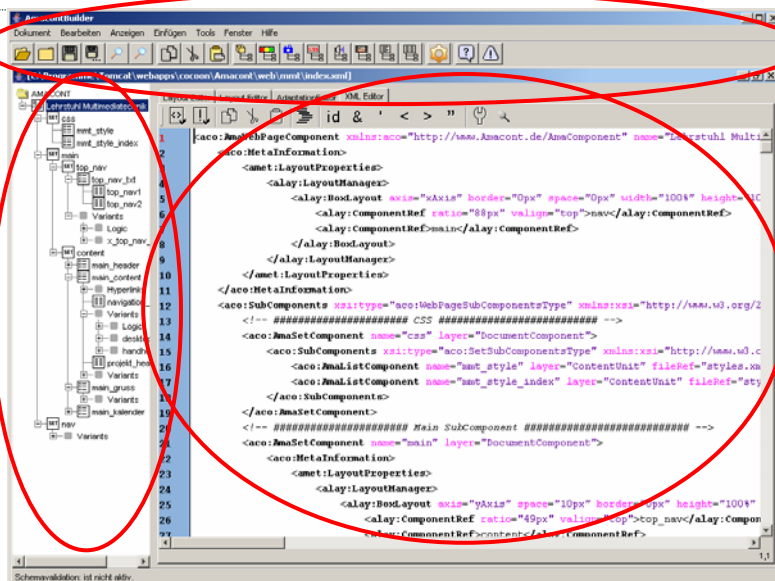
AmacontBuilder

Dokument Bearbeiten Anzeigen Einfügen Tools Fenster Hilfe

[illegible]\Programme\Tomcat\webapps\cocoon\Amacont\web\mmt\index.xml]

AMACONT
Lehrstuhl Multimediatechnik
css
mmt_style
mmt_style_index
main
top_nav
top_nav_txt
top_nav1
top_nav2
Variants
Logic
x_top_nav_
content
main_header
main_content
Hyperlinks
navigation_
Variants
Logic
deskt
handh
projekt_hea
Variants
main_gruss
Variants
main_kalender
nav
Variants

Layout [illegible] | Layout Editor | Adaptation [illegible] | XML Editor

id & ' < > "

1 <aco:AmaWebPageComponent xmlns:aco="http://www.Amacont.de/AmaComponent" name="Lehrstuhl Multi
2 <aco:MetaInformation>
3 <amet:LayoutProperties>
4 <alay:LayoutManager>
5 <alay:BoxLayout axis="xAxis" border="0px" space="0px" width="100%" height="10
6 <alay:ComponentRef ratio="88px" valign="top">nav</alay:ComponentRef>
7 <alay:ComponentRef>main</alay:ComponentRef>
8 </alay:BoxLayout>
9 </alay:LayoutManager>
10 </amet:LayoutProperties>
11 </aco:MetaInformation>
12 <aco:SubComponents xsi:type="aco:WebPageSubComponentsType" xmlns:xsi="http://www.w3.org/2
13 <!-- ##################### CSS ########################## -->
14 <aco:AmaSetComponent name="css" layer="DocumentComponent">
15 <aco:SubComponents xsi:type="aco:SetSubComponentsType" xmlns:xsi="http://www.w3.c
16 <aco:AmaListComponent name="mmt_style" layer="ContentUnit" fileRef="styles.xm
17 <aco:AmaListComponent name="mmt_style_index" layer="ContentUnit" fileRef="sty
18 </aco:SubComponents>
19 </aco:AmaSetComponent>
20 <!-- ##################### Main SubComponent ########################## -->
21 <aco:AmaSetComponent name="main" layer="DocumentComponent">
22 <aco:MetaInformation>
23 <amet:LayoutProperties>
24 <alay:LayoutManager>
25 <alay:BoxLayout axis="yAxis" space="10px" border="0px" height="100%"
26 <alay:ComponentRef ratio="49px" valign="top">top_nav</alay:Compon
27 <alay:ComponentRef>content</alay:ComponentRef>

Schemavalidation: ist nicht aktiv.
1,1